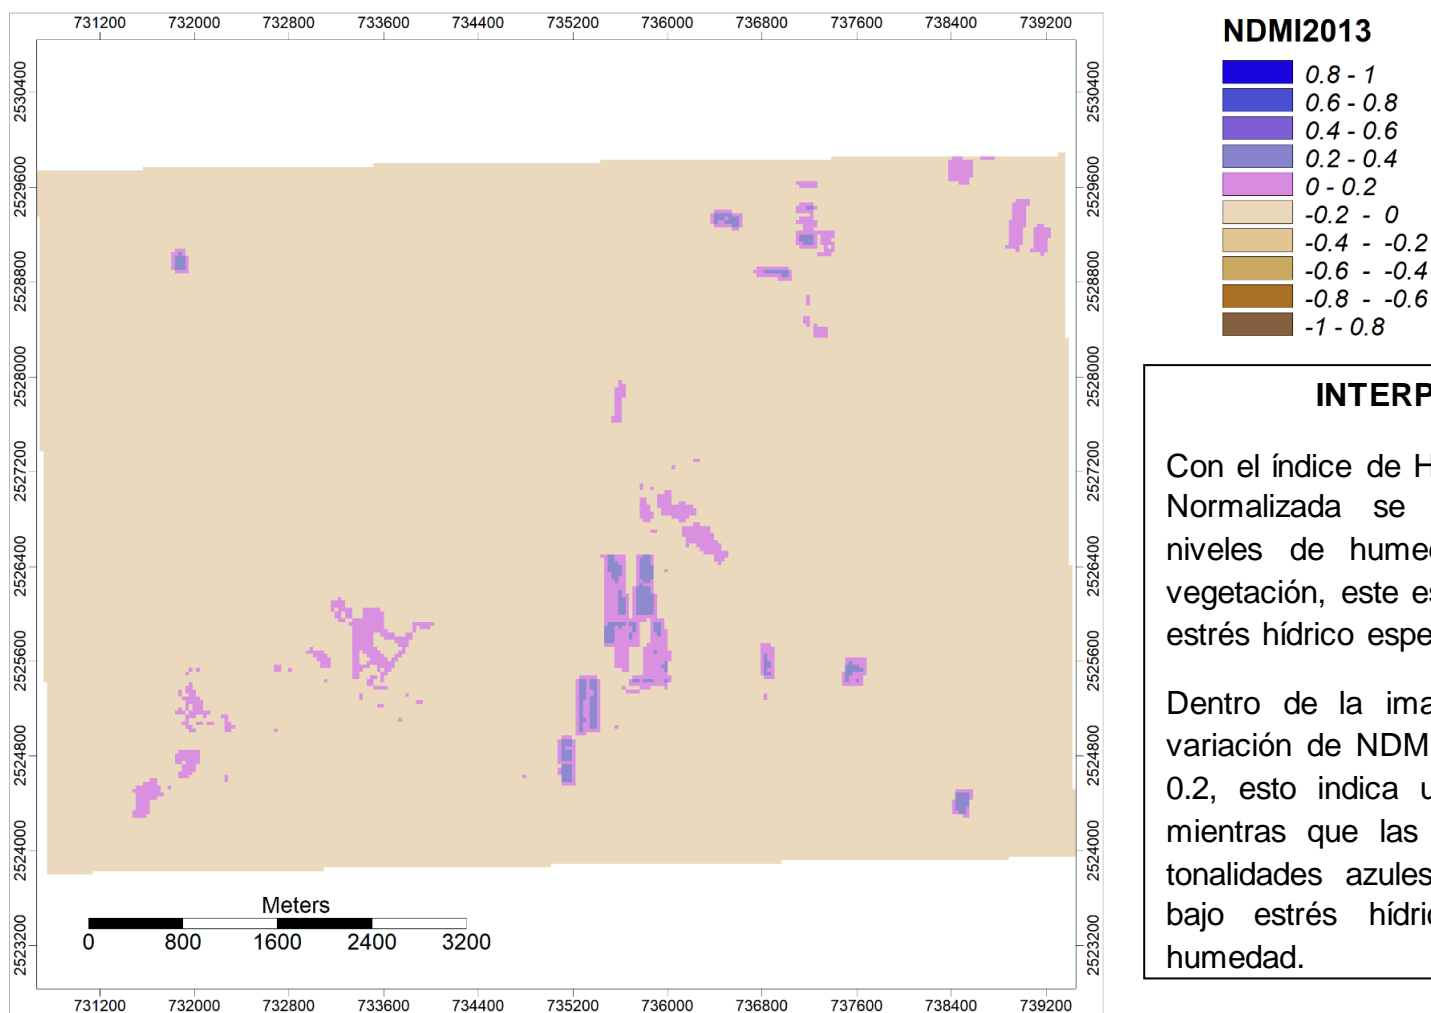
731200 732000 732800 733600 734400 735200 736000 736800 737600 738400 739200

2530400
2529600
2528800
2528000
2527200
2526400
2525600
2524800
2524000
2523200

2530400
2529600
2528800
2528000
2527200
2526400
2525600
2524800
2524000
2523200

Meters

0 800 1600 2400 3200

731200 732000 732800 733600 734400 735200 736000 736800 737600 738400 739200

NDMI2013

0.8 - 1
0.6 - 0.8
0.4 - 0.6
0.2 - 0.4
0 - 0.2
-0.2 - 0
-0.4 - -0.2
-0.6 - -0.4
-0.8 - -0.6
-1 - 0.8

INTERP

Con el índice de H Normalizada se niveles de humed vegetación, este es estrés hídrico espe

Dentro de la ima variación de NDM 0.2, esto indica u mientras que las tonalidades azules bajo estrés hídric humedad.